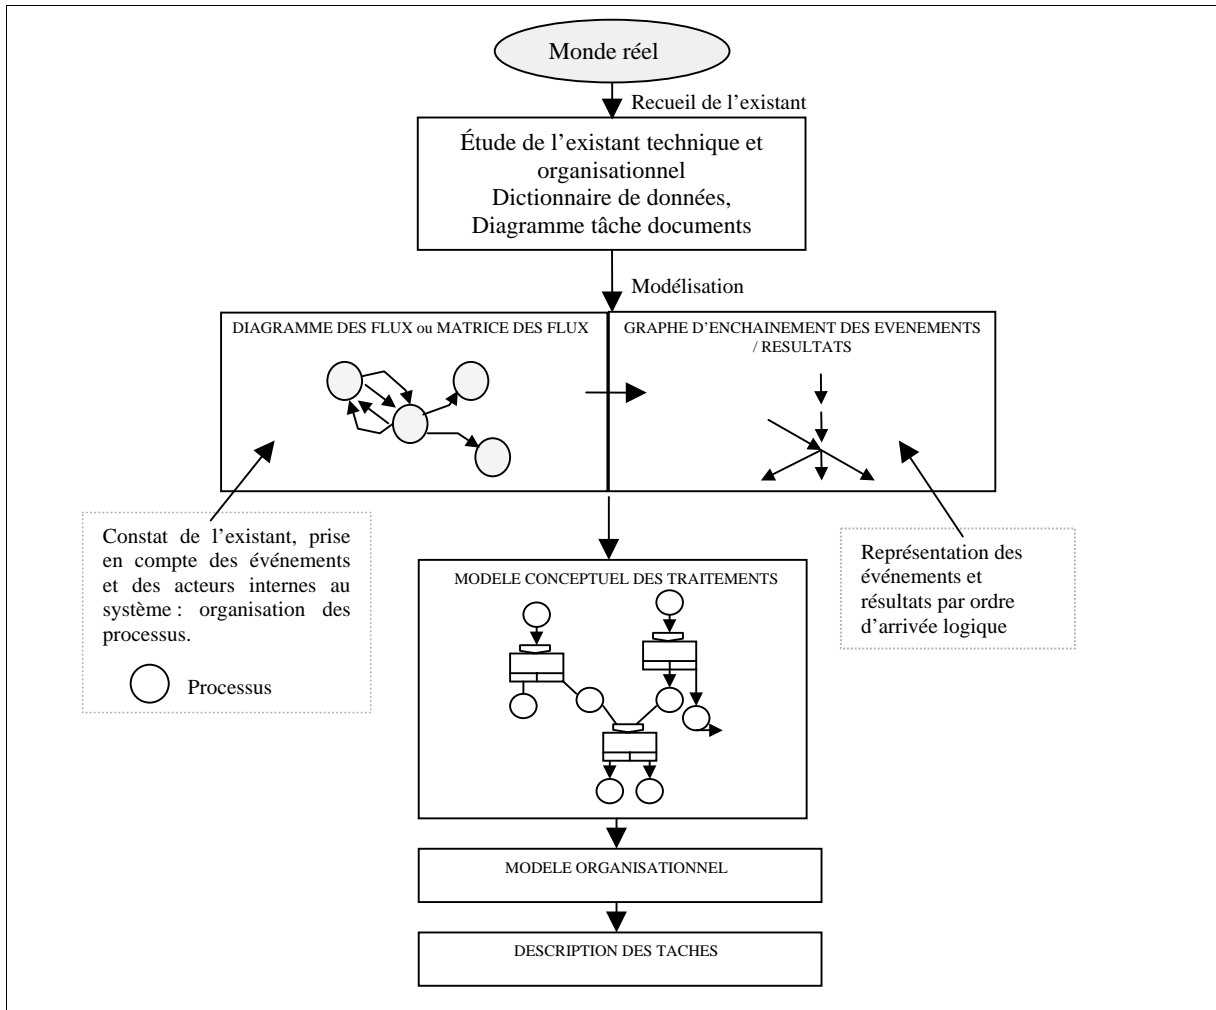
Monde réel

Recueil de l'existant

Étude de l'existant technique et organisationnel
Dictionnaire de données,
Diagramme tâche documents

Modélisation

DIAGRAMME DES FLUX ou MATRICE DES FLUX

GRAPHE D'ENCHAINEMENT DES EVENEMENTS / RESULTATS

Constat de l'existant, prise en compte des événements et des acteurs internes au système : organisation des processus.

Processus

MODELE CONCEPTUEL DES TRAITEMENTS

Représentation des événements et résultats par ordre d'arrivée logique

MODELE ORGANISATIONNEL

DESCRIPTION DES TACHES